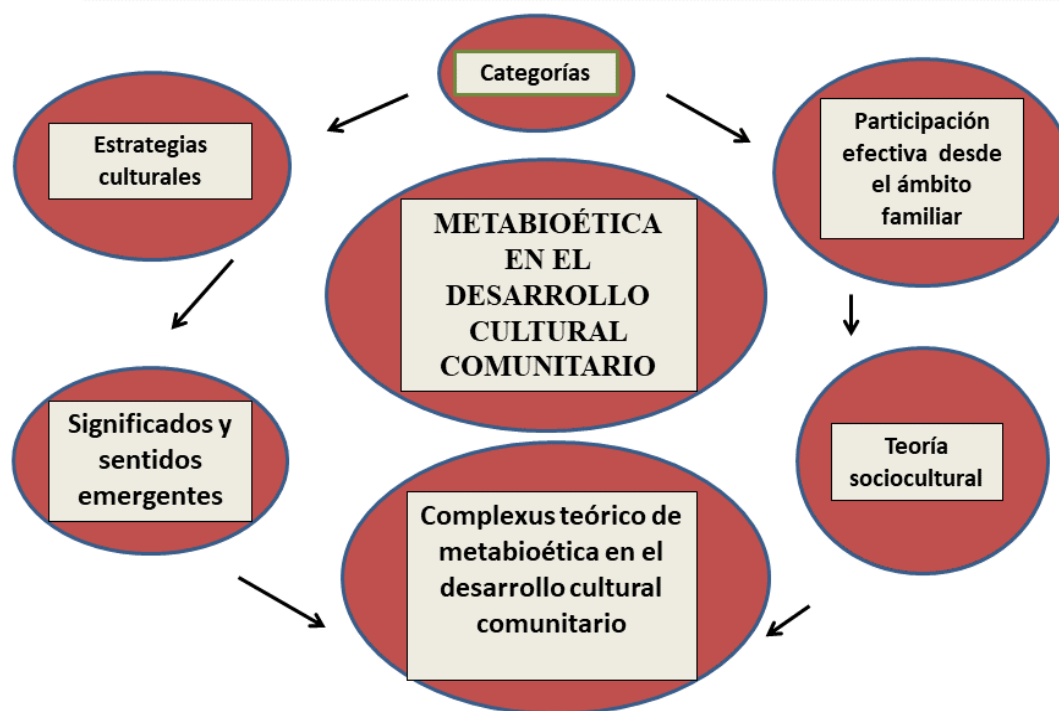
Categorías

Estrategias culturales

Participación efectiva desde el ámbito familiar

METABIOÉTICA EN EL DESARROLLO CULTURAL COMUNITARIO

Significados y sentidos emergentes

Teoría sociocultural

Complexus teórico de metabioética en el desarrollo cultural comunitario